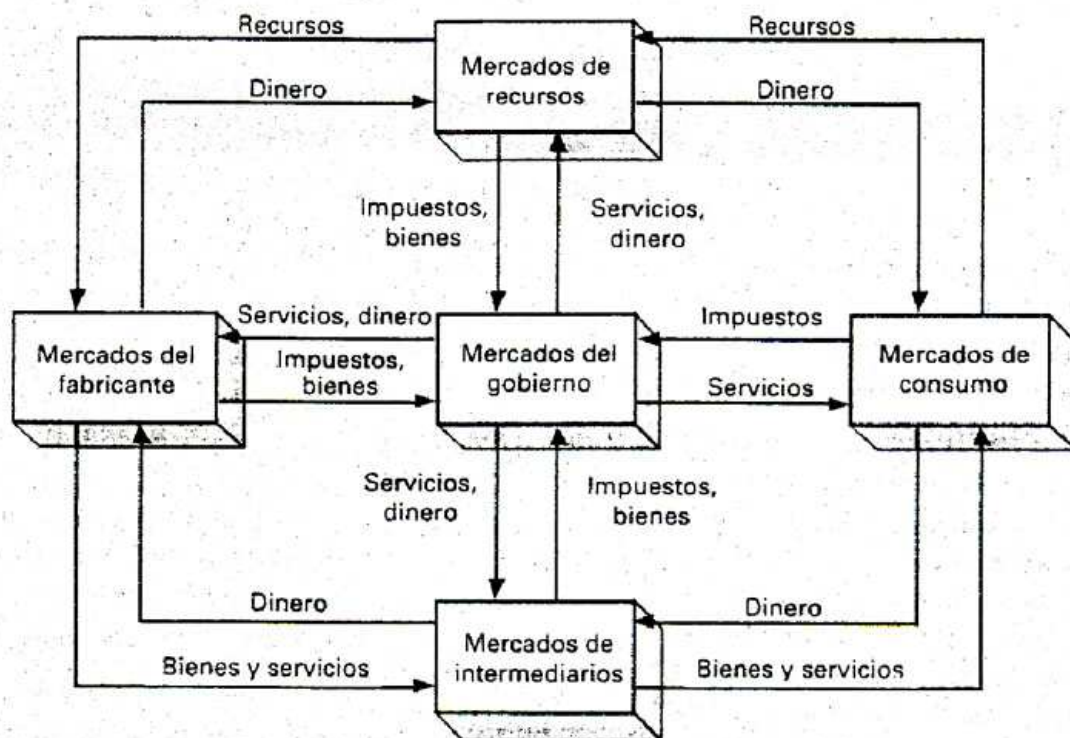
Recursos

Mercados de recursos

Recursos

Dinero

Dinero

Impuestos, bienes

Servicios, dinero

Mercados del fabricante

Servicios, dinero

Impuestos, bienes

Mercados del gobierno

Impuestos

Servicios

Mercados de consumo

Servicios, dinero

Impuestos, bienes

Dinero

Mercados de intermediarios

Dinero

Bienes y servicios

Bienes y servicios